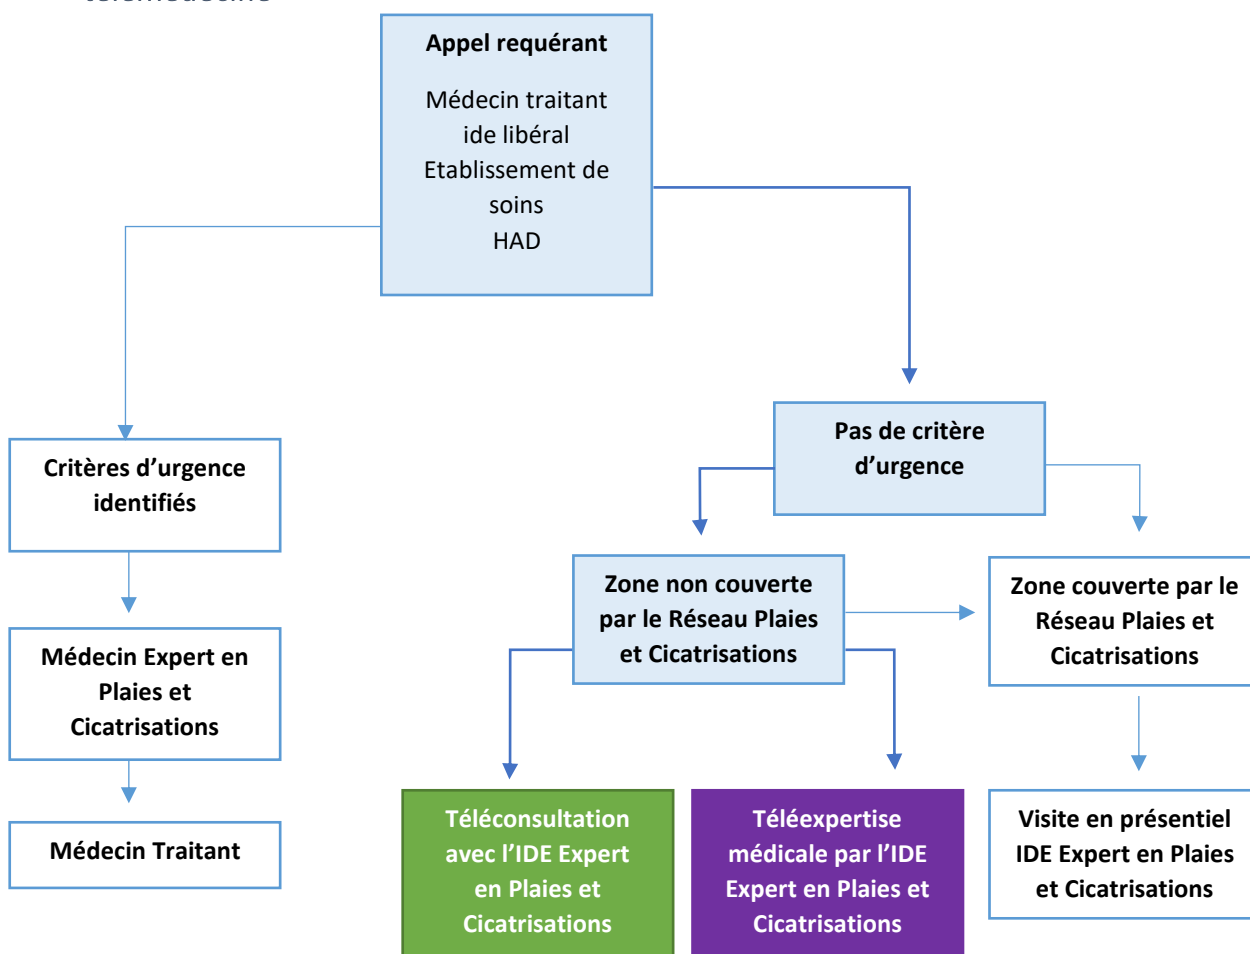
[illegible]

Appel requérant

Médecin traitant
ide libéral
Etablissement de soins
HAD

Critères d'urgence identifiés

Médecin Expert en Plaies et Cicatrisations

Médecin Traitant

Pas de critère d'urgence

Zone non couverte par le Réseau Plaies et Cicatrisations

Zone couverte par le Réseau Plaies et Cicatrisations

Téléconsultation avec l'IDE Expert en Plaies et Cicatrisations

Téléexpertise médicale par l'IDE Expert en Plaies et Cicatrisations

Visite en présentiel IDE Expert en Plaies et Cicatrisations